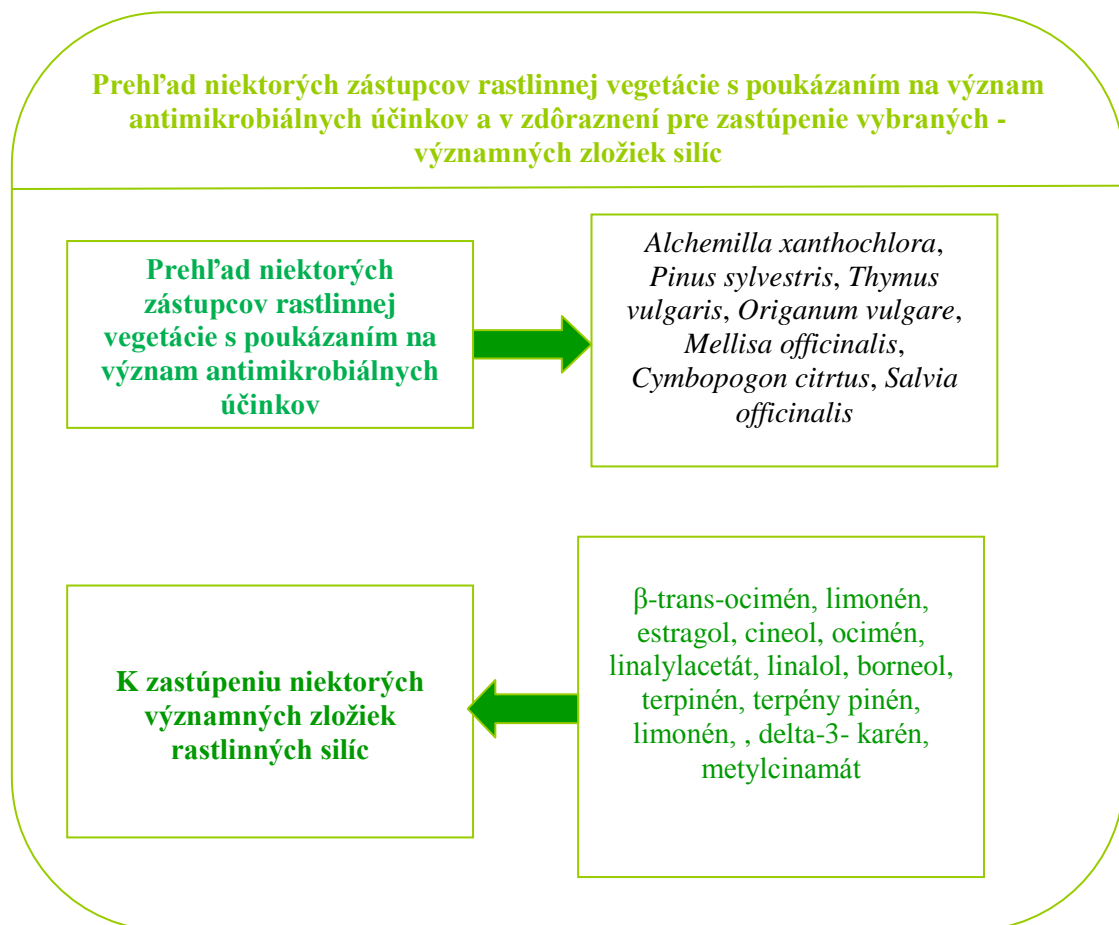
Prehľad niektorých zástupcov rastlinnej vegetácie s poukázaním na význam antimikrobiálnych účinkov a v zdôraznení pre zastúpenie vybraných - významných zložiek silíc

Prehľad niektorých zástupcov rastlinnej vegetácie s poukázaním na význam antimikrobiálnych účinkov

Alchemilla xanthochlora, Pinus sylvestris, Thymus vulgaris, Origanum vulgare, Mellisa officinalis, Cymbopogon citrtus, Salvia officinalis

K zastúpeniu niektorých významných zložiek rastlinných silíc

β-trans-ocimén, limonén, estragol, cineol, ocimén, linalylacetát, linalol, borneol, terpinén, terpény pinén, limonén, , delta-3- karén, metylcinamát